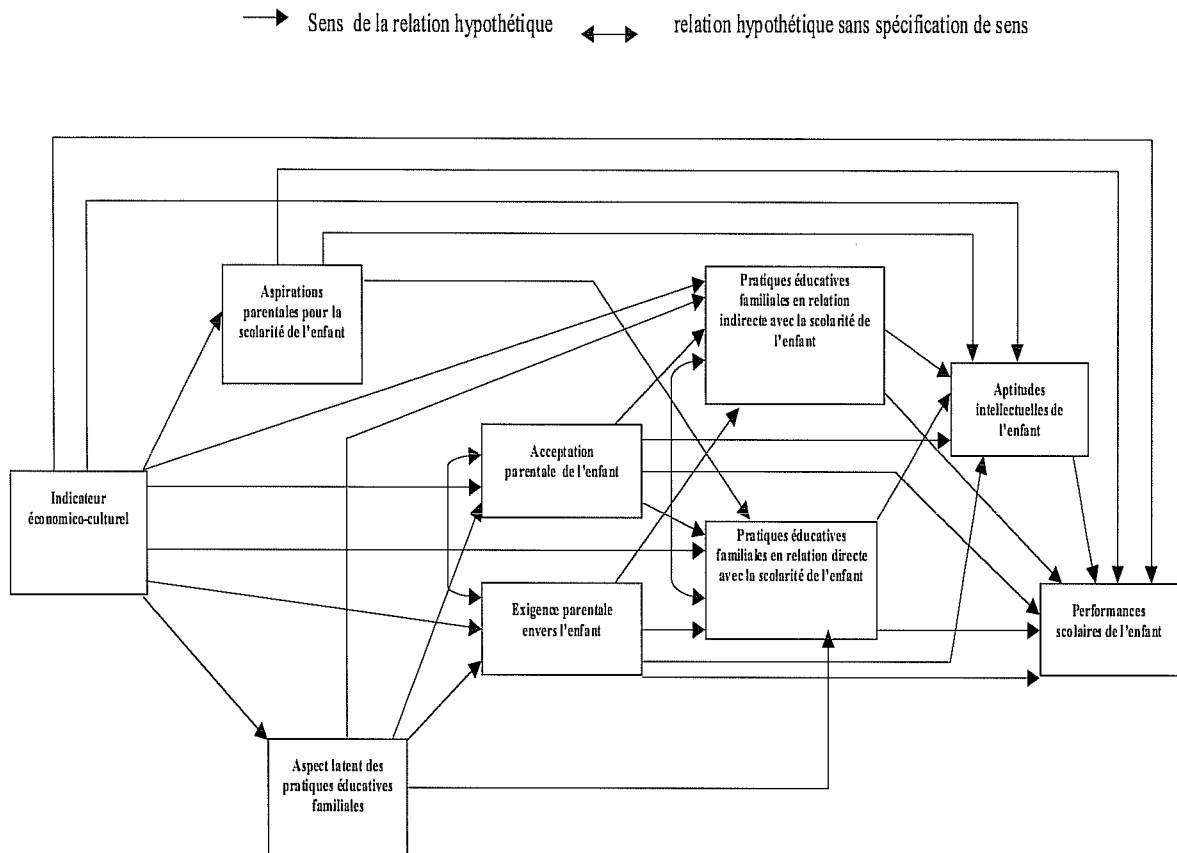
Sens de la relation hypothétique

relation hypothétique sans spécification de sens

Aspirations parentales pour la scolarité de l'enfant

Pratiques éducatives familiales en relation indirecte avec la scolarité de l'enfant

Aptitudes intellectuelles de l'enfant

Acceptation parentale de l'enfant

Indicateur économico-culturel

Pratiques éducatives familiales en relation directe avec la scolarité de l'enfant

Exigence parentale envers l'enfant

Performances scolaires de l'enfant

Aspect latent des pratiques éducatives familiales